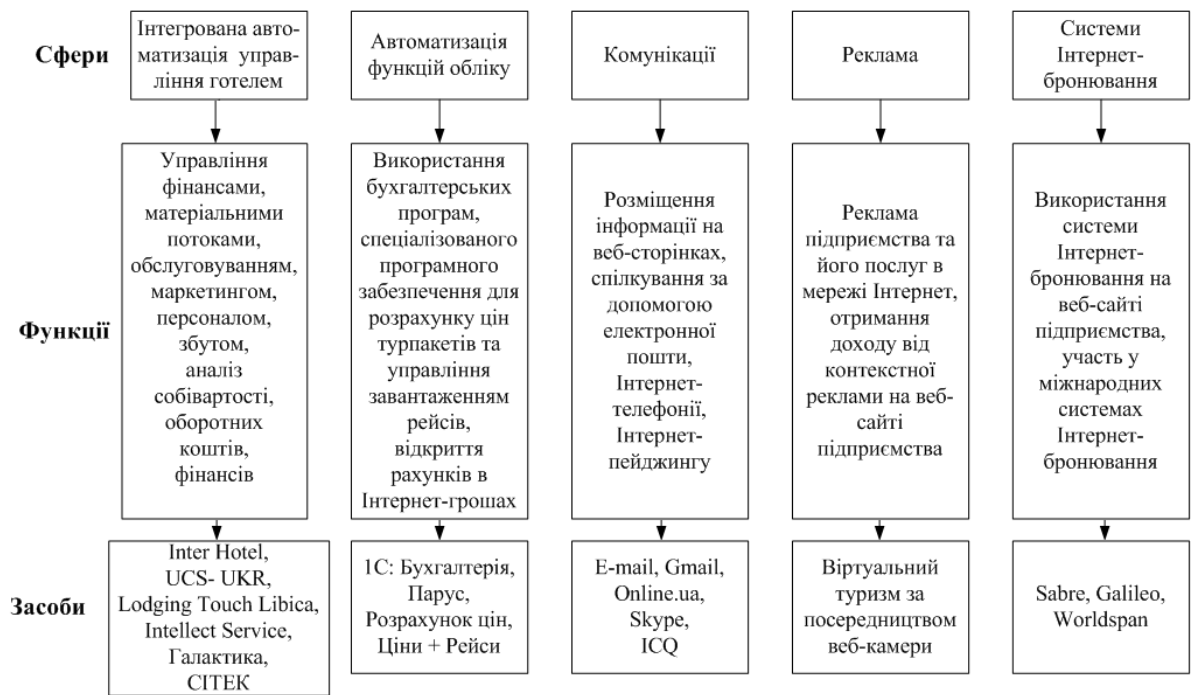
Сфери

Інтегрована автоматизація управління готелем

Автоматизація функцій обліку

Комунікації

Реклама

Системи Інтернет-бронювання

Функції

Управління фінансами, матеріальними потоками, обслуговуванням, маркетингом, персоналом, збутом, аналіз собівартості, оборотних коштів, фінансів

Використання бухгалтерських програм, спеціалізованого програмного забезпечення для розрахунку цін турпакетів та управління завантаженням рейсів, відкриття рахунків в Інтернет-грошах

Розміщення інформації на веб-сторінках, спілкування за допомогою електронної пошти, Інтернет-телефонії, Інтернет-пейджингу

Реклама підприємства та його послуг в мережі Інтернет, отримання доходу від контекстної реклами на веб-сайті підприємства

Використання системи Інтернет-бронювання на веб-сайті підприємства, участь у міжнародних системах Інтернет-бронювання

Засоби

Inter Hotel, UCS- UKR, Lodging Touch Libica, Intellect Service, Галактика, СІТЕК

1С: Бухгалтерія, Парус, Розрахунок цін, Ціни + Рейси

E-mail, Gmail, Online.ua, Skype, ICQ

Віртуальний туризм за посередництвом веб-камери

Sabre, Galileo, Worldspan